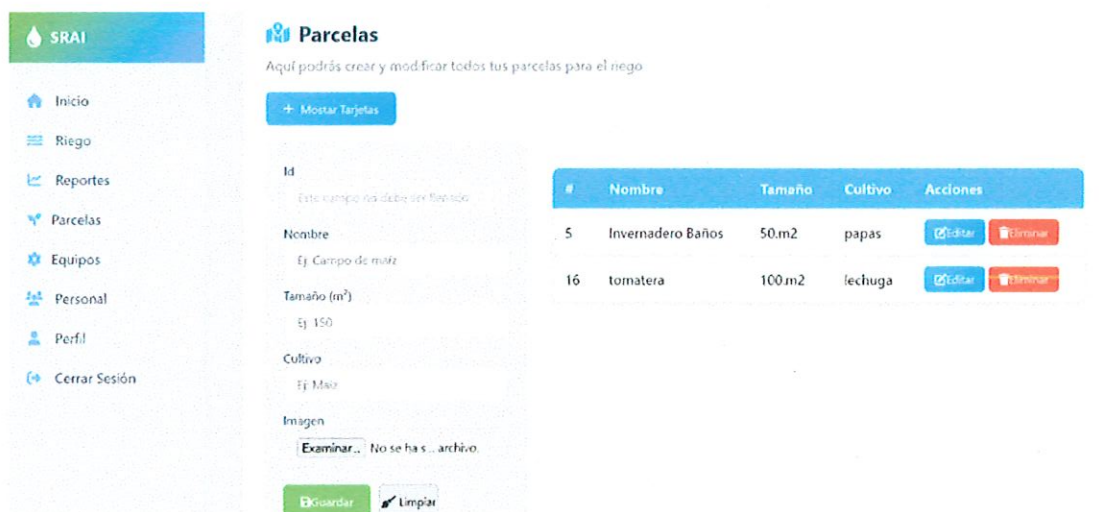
SRAI

Inicio
Riego
Reportes
Parcelas
Equipos
Personal
Perfil
Cerrar Sesión

Parcelas

Aquí podrás crear y modificar todos tus parcelas para el riego

+ Mostar Tarjetas

Id
Este campo no debe ser llenado

Nombre
Ej. Campo de maíz

Tamaño ($m^2$)
Ej. 150

Cultivo
Ej. Maiz

Imagen
Examinar... No se ha s... archivo.

Guardar
Limpiar

| # | Nombre | Tamaño | Cultivo | Acciones |
|---|---|---|---|---|
| 5 | Invernadero Baños | 50.m2 | papas | Editar Eliminar |
| 16 | tomatera | 100.m2 | lechuga | Editar Eliminar |